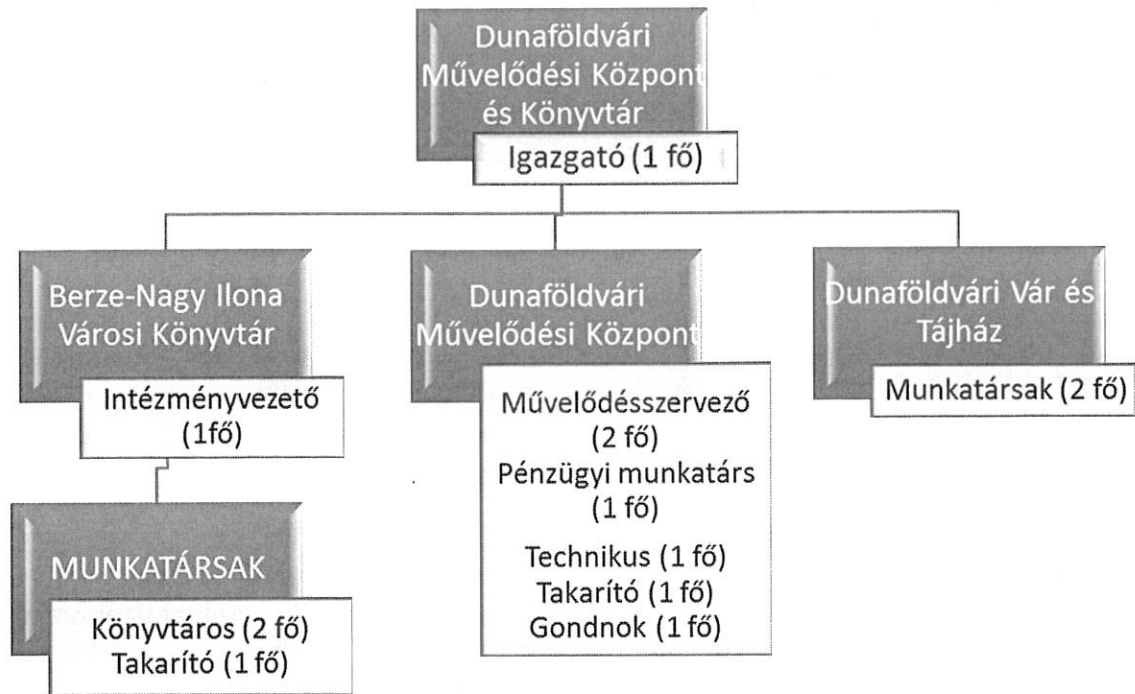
Dunaföldvári Művelődési Központ és Könyvtár

Igazgató (1 fő)

Berze-Nagy Ilona Városi Könyvtár

Intézményvezető (1fő)

MUNKATÁRSAK

Könyvtáros (2 fő)
Takarító (1 fő)

Dunaföldvári Művelődési Központ

Művelődésszervező (2 fő)
Pénzügyi munkatárs (1 fő)
Technikus (1 fő)
Takarító (1 fő)
Gondnok (1 fő)

Dunaföldvári Vár és Tájház

Munkatársak (2 fő)